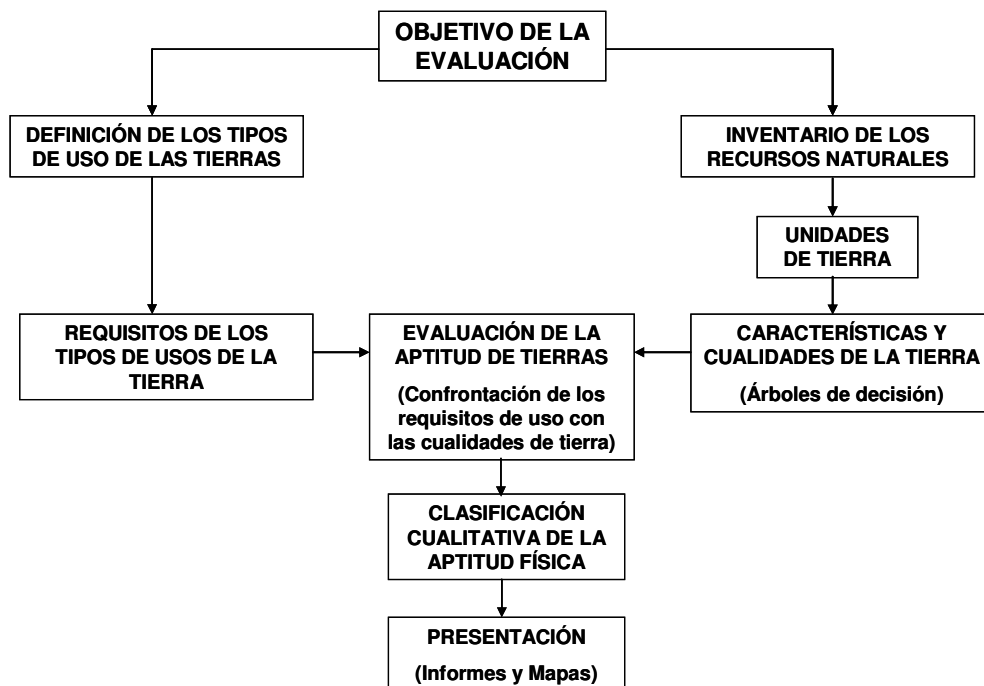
OBJETIVO DE LA EVALUACIÓN

DEFINICIÓN DE LOS TIPOS DE USO DE LAS TIERRAS

INVENTARIO DE LOS RECURSOS NATURALES

UNIDADES DE TIERRA

REQUISITOS DE LOS TIPOS DE USOS DE LA TIERRA

EVALUACIÓN DE LA APTITUD DE TIERRAS

(Confrontación de los requisitos de uso con las cualidades de tierra)

CARACTERÍSTICAS Y CUALIDADES DE LA TIERRA

(Árboles de decisión)

CLASIFICACIÓN CUALITATIVA DE LA APTITUD FÍSICA

PRESENTACIÓN

(Informes y Mapas)